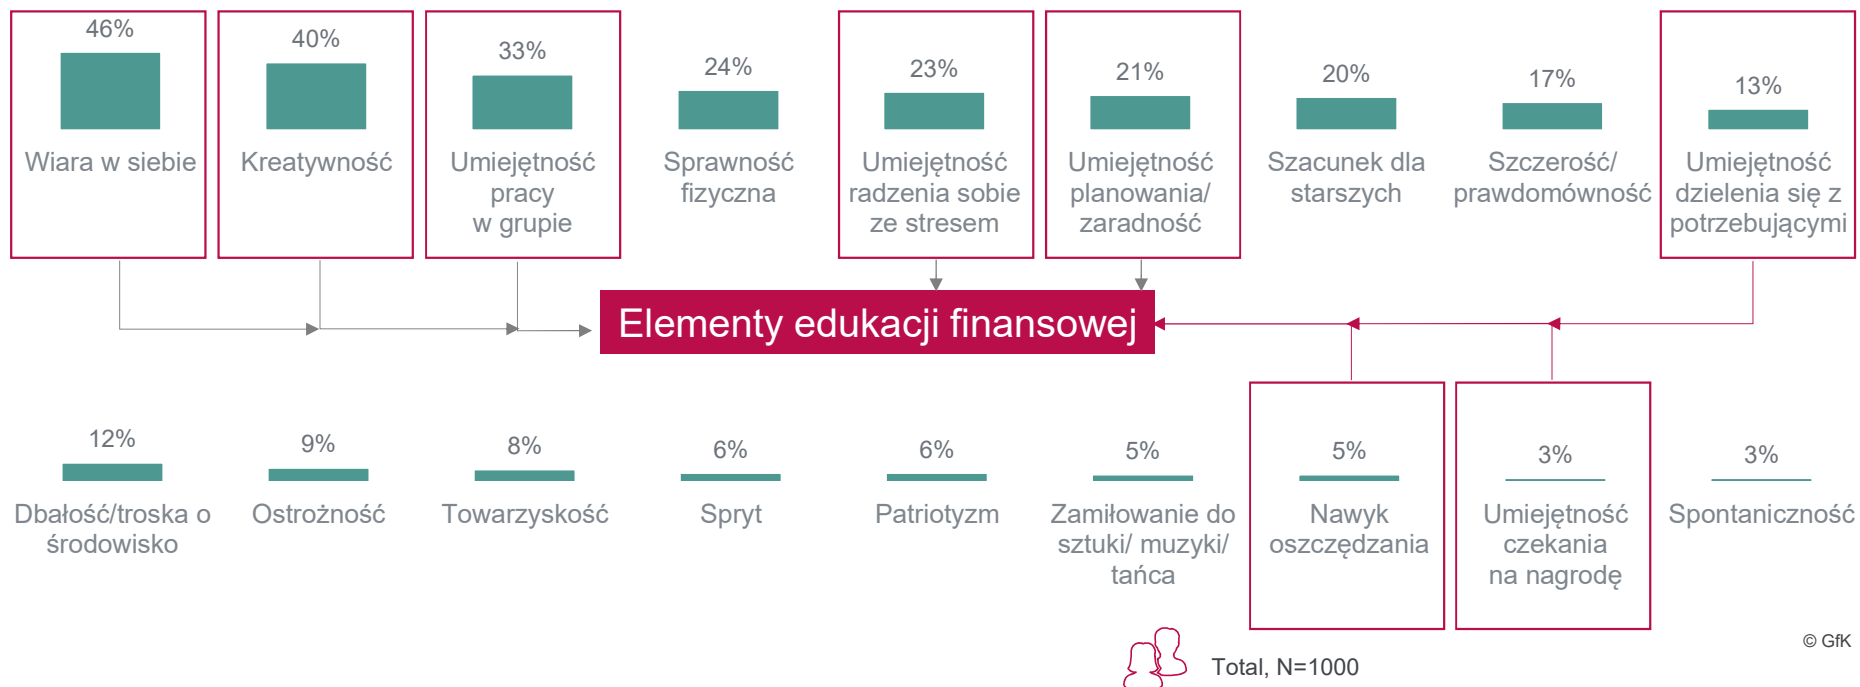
46%
Wiara w siebie

40%
Kreatywność

33%
Umiejętność pracy w grupie

24%
Sprawność fizyczna

23%
Umiejętność radzenia sobie ze stresem

21%
Umiejętność planowania/ zaradność

20%
Szacunek dla starszych

17%
Szczerość/ prawdomówność

13%
Umiejętność dzielenia się z potrzebującymi

Elementy edukacji finansowej

12%
Dbałość/troska o środowisko

9%
Ostrożność

8%
Towarzyskość

6%
Spryt

6%
Patriotyzm

5%
Zamiłowanie do sztuki/ muzyki/ tańca

5%
Nawyk oszczędzania

3%
Umiejętność czekania na nagrodę

3%
Spontaniczność

Total, N=1000

© GfK